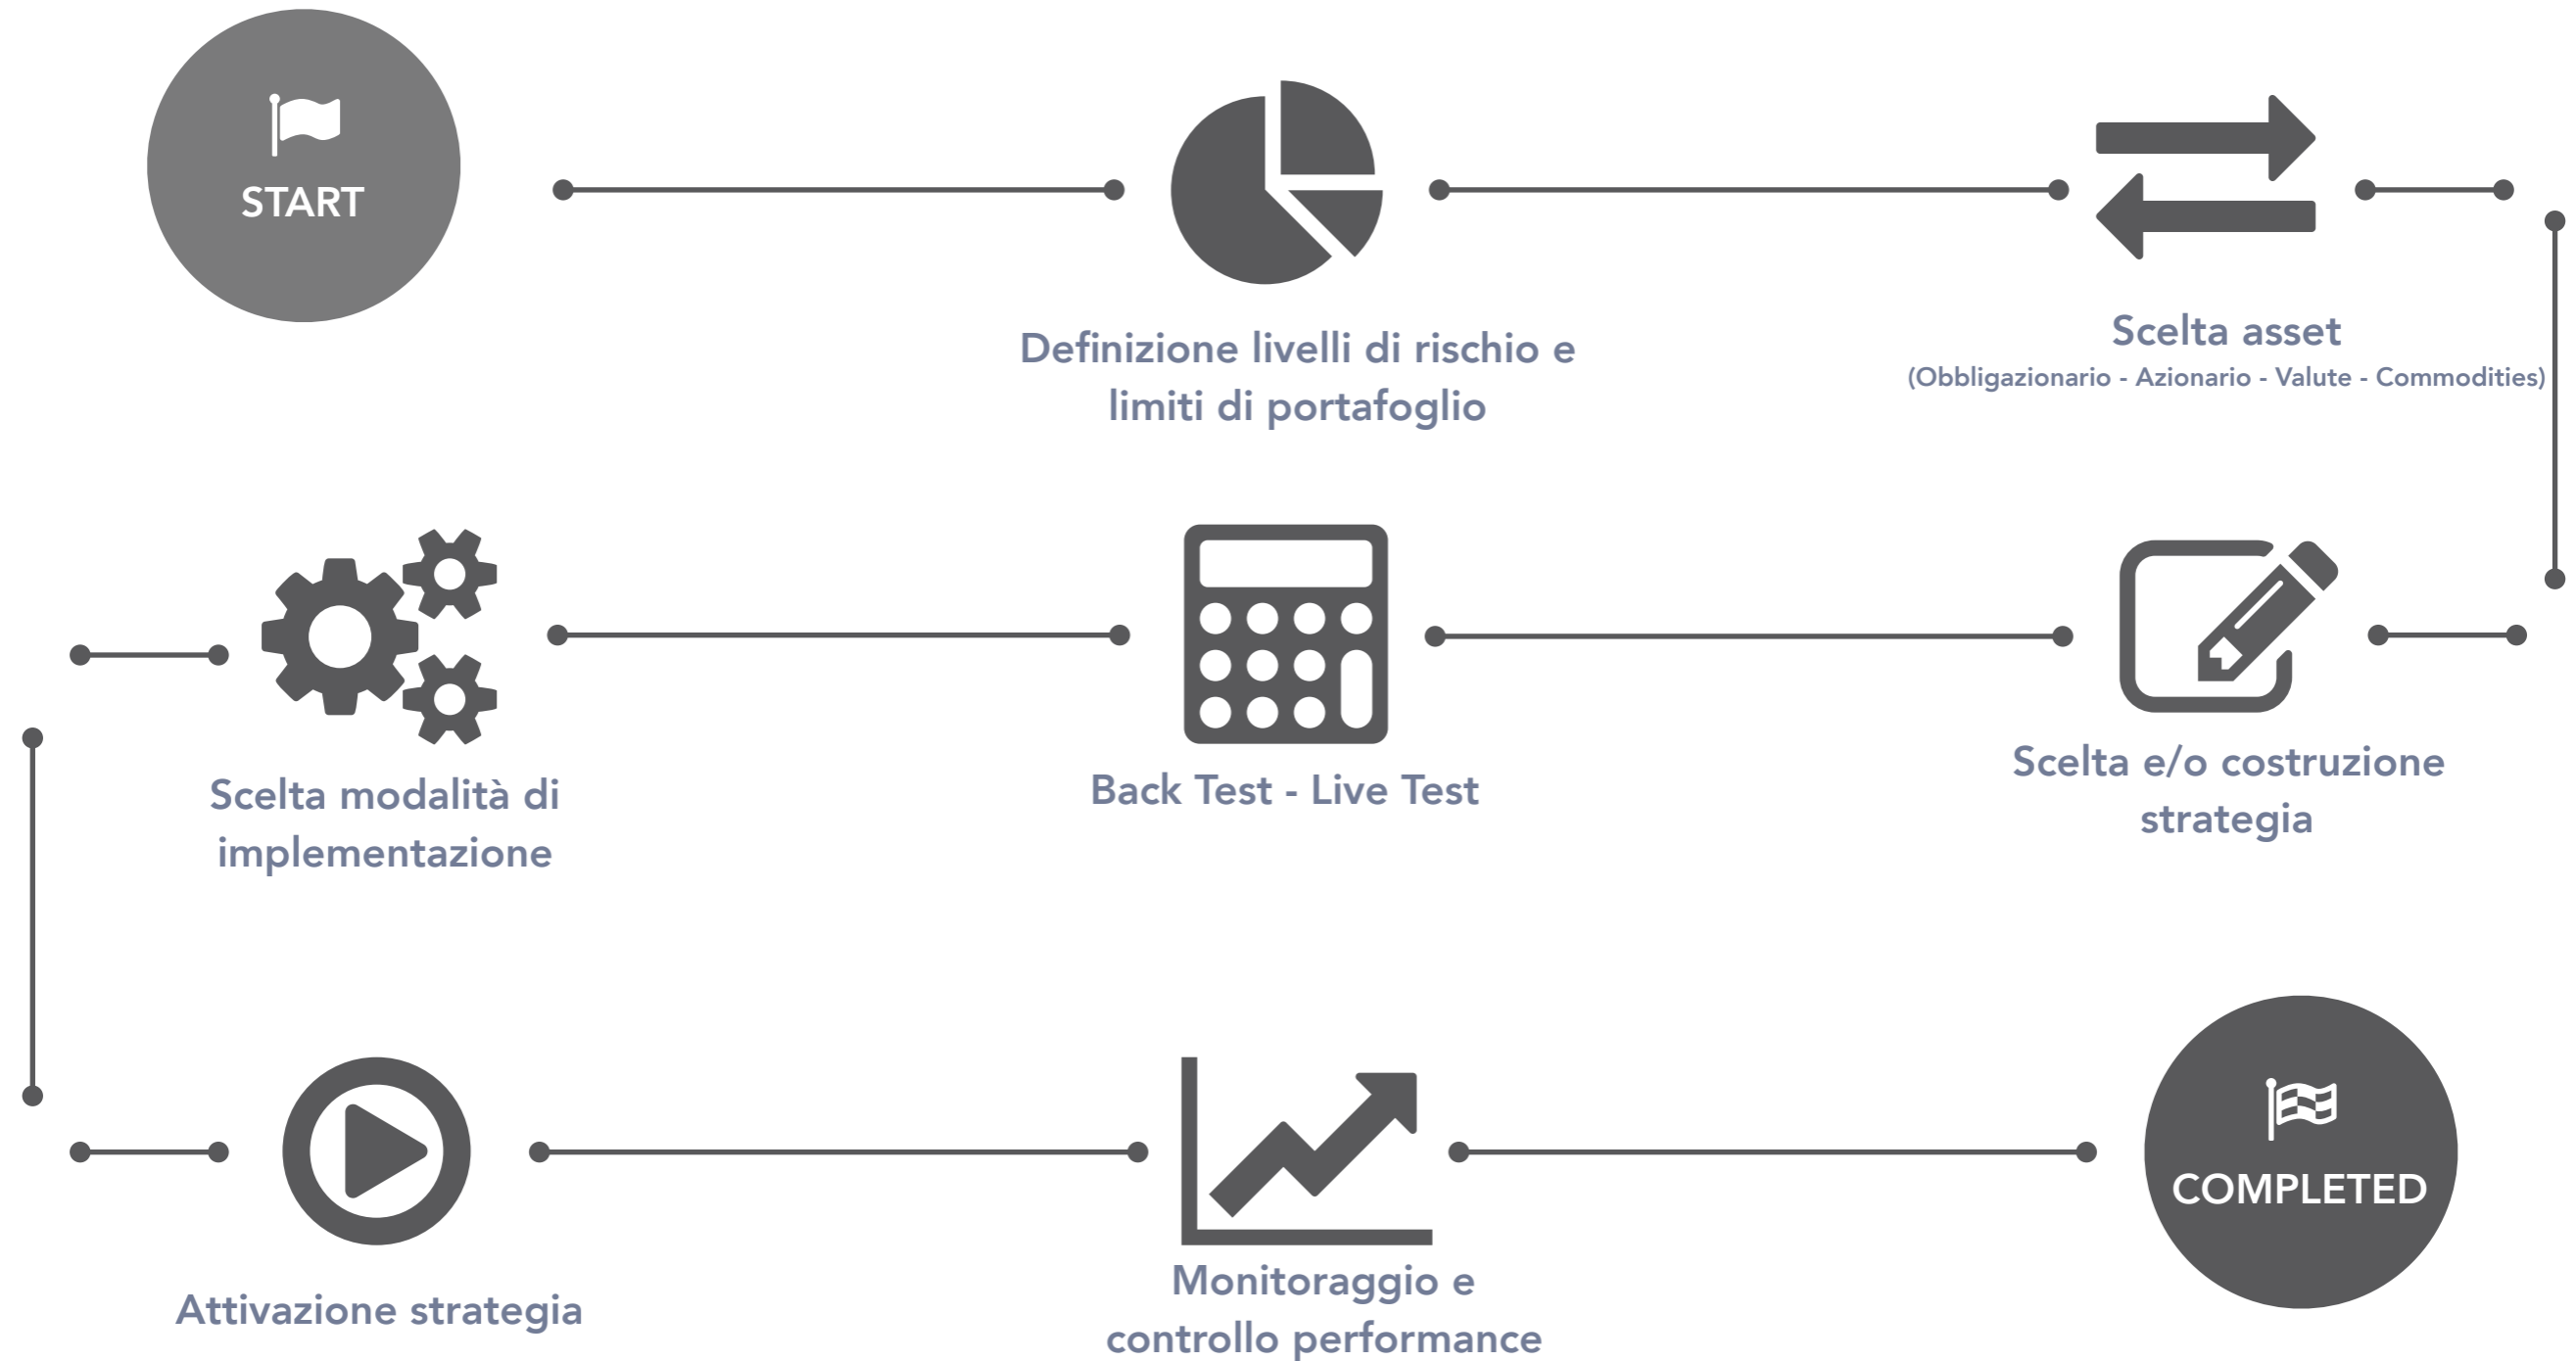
START

Definizione livelli di rischio e limiti di portafoglio

Scelta asset
(Obbligazionario - Azionario - Valute - Commodities)

Scelta e/o costruzione strategia

Back Test - Live Test

Scelta modalità di implementazione

Attivazione strategia

Monitoraggio e controllo performance

COMPLETED